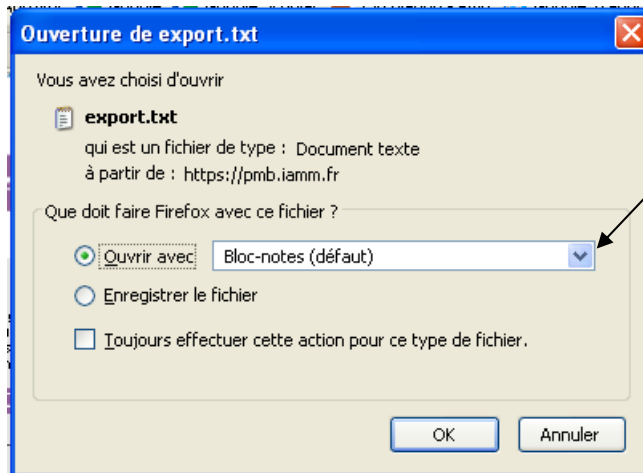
Ouverture de export.txt

Vous avez choisi d'ouvrir

export.txt

qui est un fichier de type : Document texte

à partir de : https://pmb.iamm.fr

Que doit faire Firefox avec ce fichier ?

Ouvrir avec Bloc-notes (défaut)

Enregistrer le fichier

Toujours effectuer cette action pour ce type de fichier.

OK Annuler